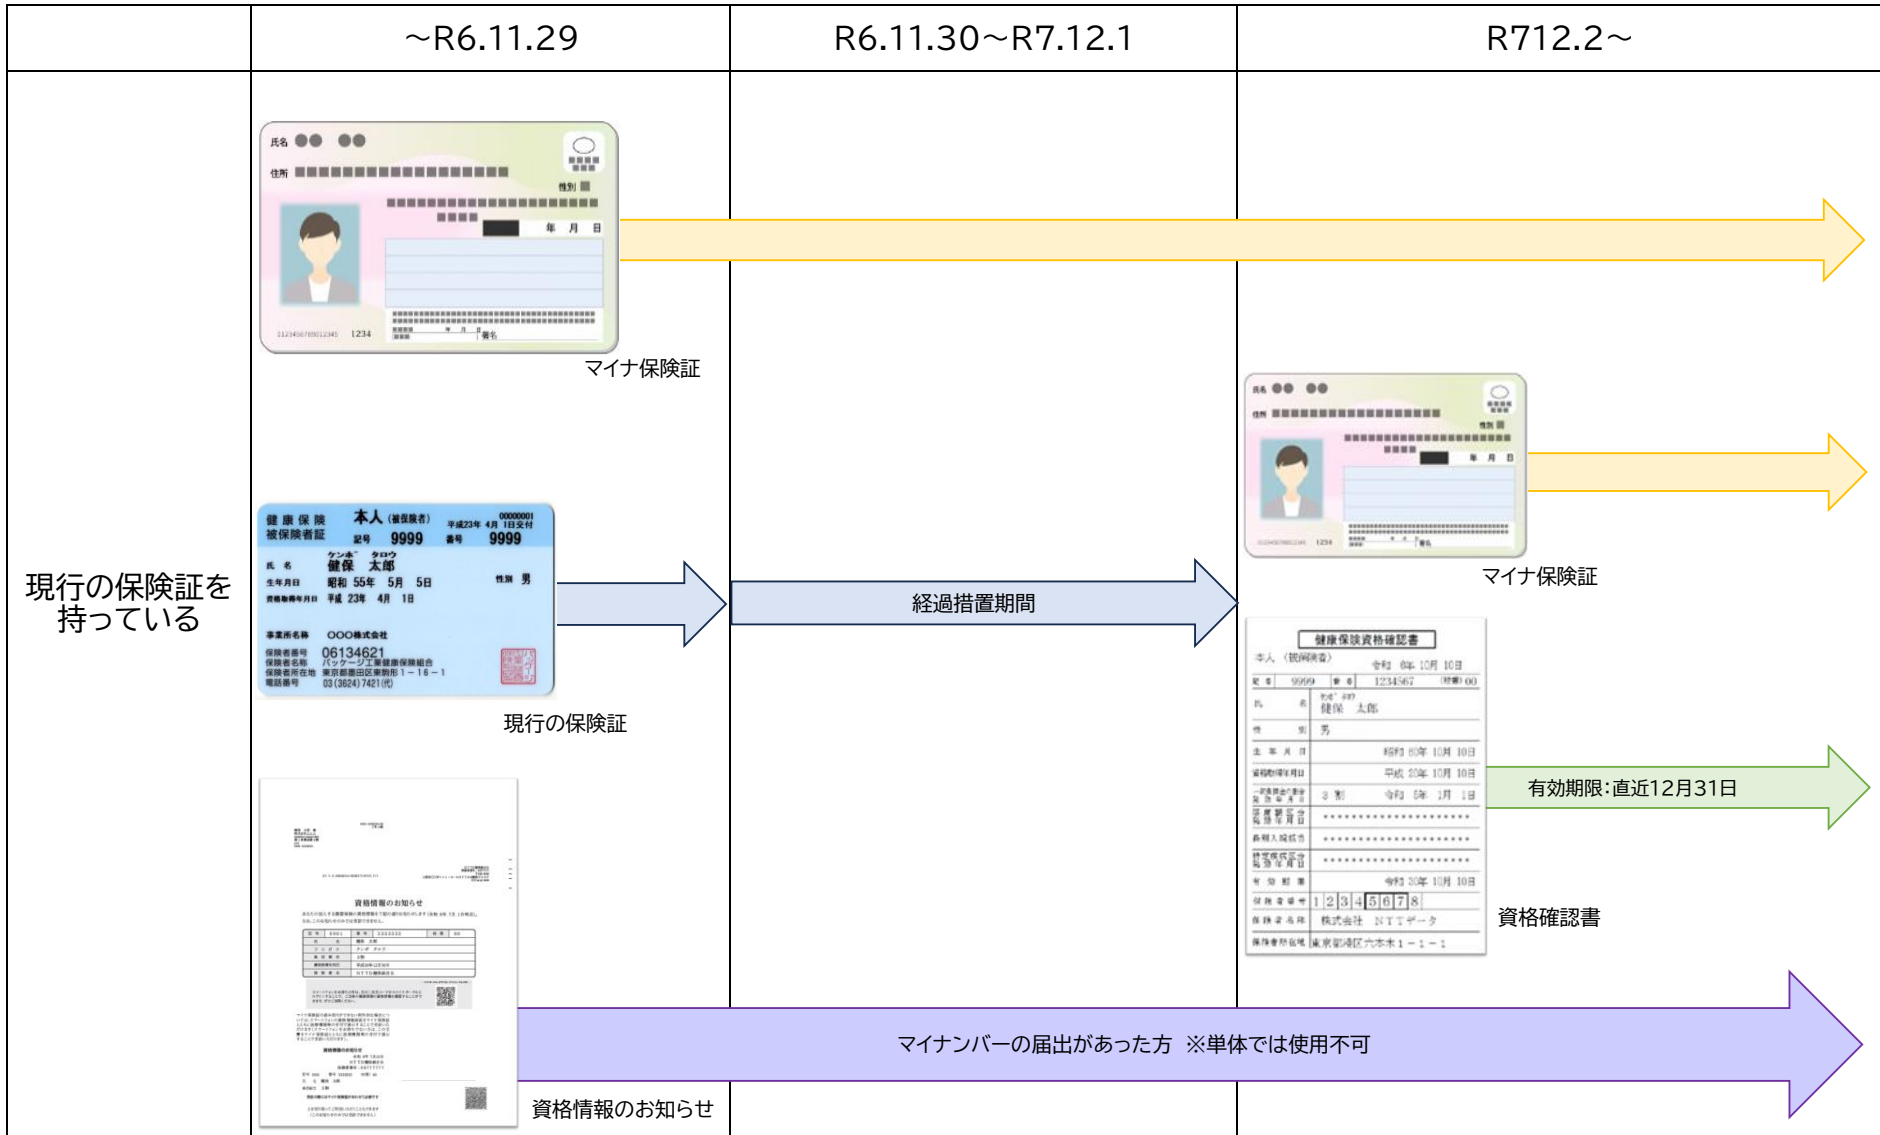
| | ～R6.11.29 | R6.11.30～R7.12.1 | R712.2～ |
|---|---|---|---|
| 現行の保険証を持っている | マイナ保険証<br>現行の保険証<br>資格情報のお知らせ | 経過措置期間 | マイナ保険証<br>資格確認書<br>有効期限:直近12月31日 |

氏名 ●● ●●
住所
性別
年 月 日
1234

健康保険 被保険者証 本人(被保険者) 00000001 平成23年 4月 1日交付
記号 9999 番号 9999
氏名 ケンポ タロウ 健保 太郎
生年月日 昭和 55年 5月 5日 性別 男
資格取得年月日 平成 23年 4月 1日
事業所名称 OOO株式会社
保険者番号 06134621
保険者名称 パッケージ工業健康保険組合
保険者所在地 東京都墨田区東駒形1－16－1
電話番号 03(3624)7421(代)

健康保険資格確認書
本人(被保険者) 令和 6年 10月 10日
記号 9999 番号 1234567 (枝番) 00
氏名 ケンポ タロウ 健保 太郎
性別 男
生年月日 昭和 60年 10月 10日
資格取得年月日 平成 20年 10月 10日
3割 令和 5年 1月 1日
有効期限 令和 10年 10月 10日
保険者番号 12345678
保険者名称 株式会社 NTTデータ
保険者所在地 東京都港区六本木1－1－1

資格情報のお知らせ

マイナンバーの届出があった方 ※単体では使用不可